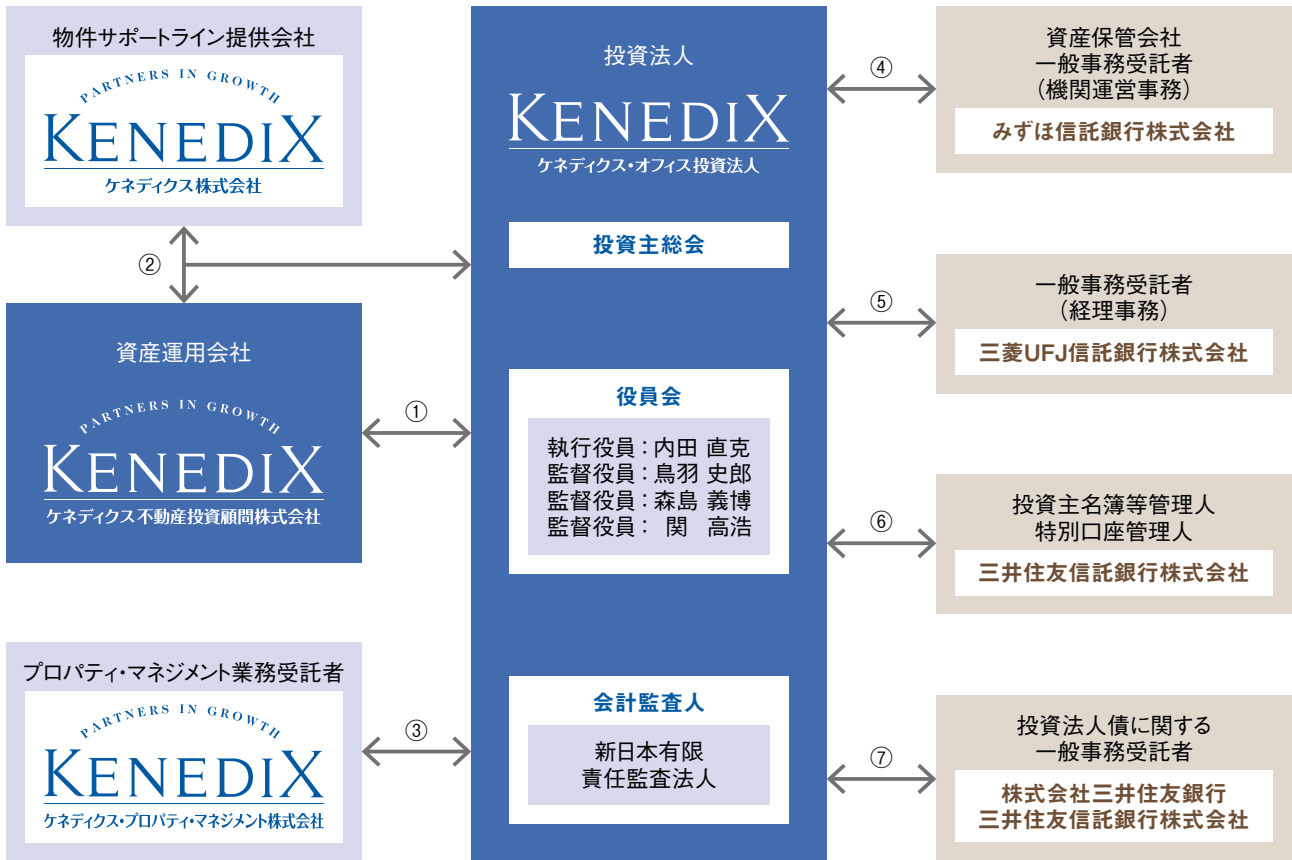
物件サポートライン提供会社

PARTNERS IN GROWTH
KENEDIX
ケネディクス株式会社

②

資産運用会社

PARTNERS IN GROWTH
KENEDIX
ケネディクス不動産投資顧問株式会社

①

プロパティ・マネジメント業務受託者

PARTNERS IN GROWTH
KENEDIX
ケネディクス・プロパティ・マネジメント株式会社

③

投資法人

KENEDIX
ケネディクス・オフィス投資法人

投資主総会

役員会

執行役員：内田 直克
監督役員：鳥羽 史郎
監督役員：森島 義博
監督役員： 関 高浩

会計監査人

新日本有限
責任監査法人

④

資産保管会社
一般事務受託者
（機関運営事務）

みずほ信託銀行株式会社

⑤

一般事務受託者
（経理事務）

三菱UFJ信託銀行株式会社

⑥

投資主名簿等管理人
特別口座管理人

三井住友信託銀行株式会社

⑦

投資法人債に関する
一般事務受託者

株式会社三井住友銀行
三井住友信託銀行株式会社